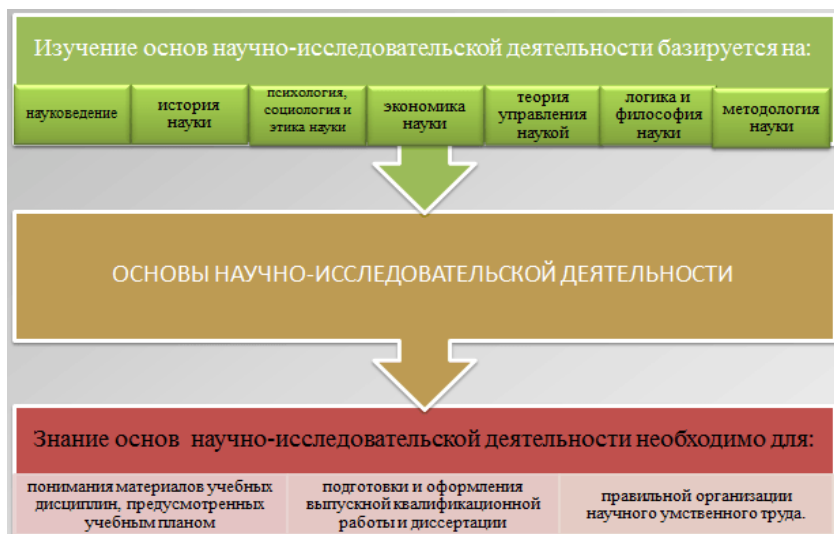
Изучение основ научно-исследовательской деятельности базируется на:

наукоoff

история науки

психология, социология и этика науки

экономика науки

теория управления наукой

логика и философия науки

методология науки

ОСНОВЫ НАУЧНО-ИССЛЕДОВАТЕЛЬСКОЙ ДЕЯТЕЛЬНОСТИ

Знание основ научно-исследовательской деятельности необходимо для:

понимания материалов учебных дисциплин, предусмотренных учебным планом

подготовки и оформления выпускной квалификационной работы и диссертации

правильной организации научного умственного труда.